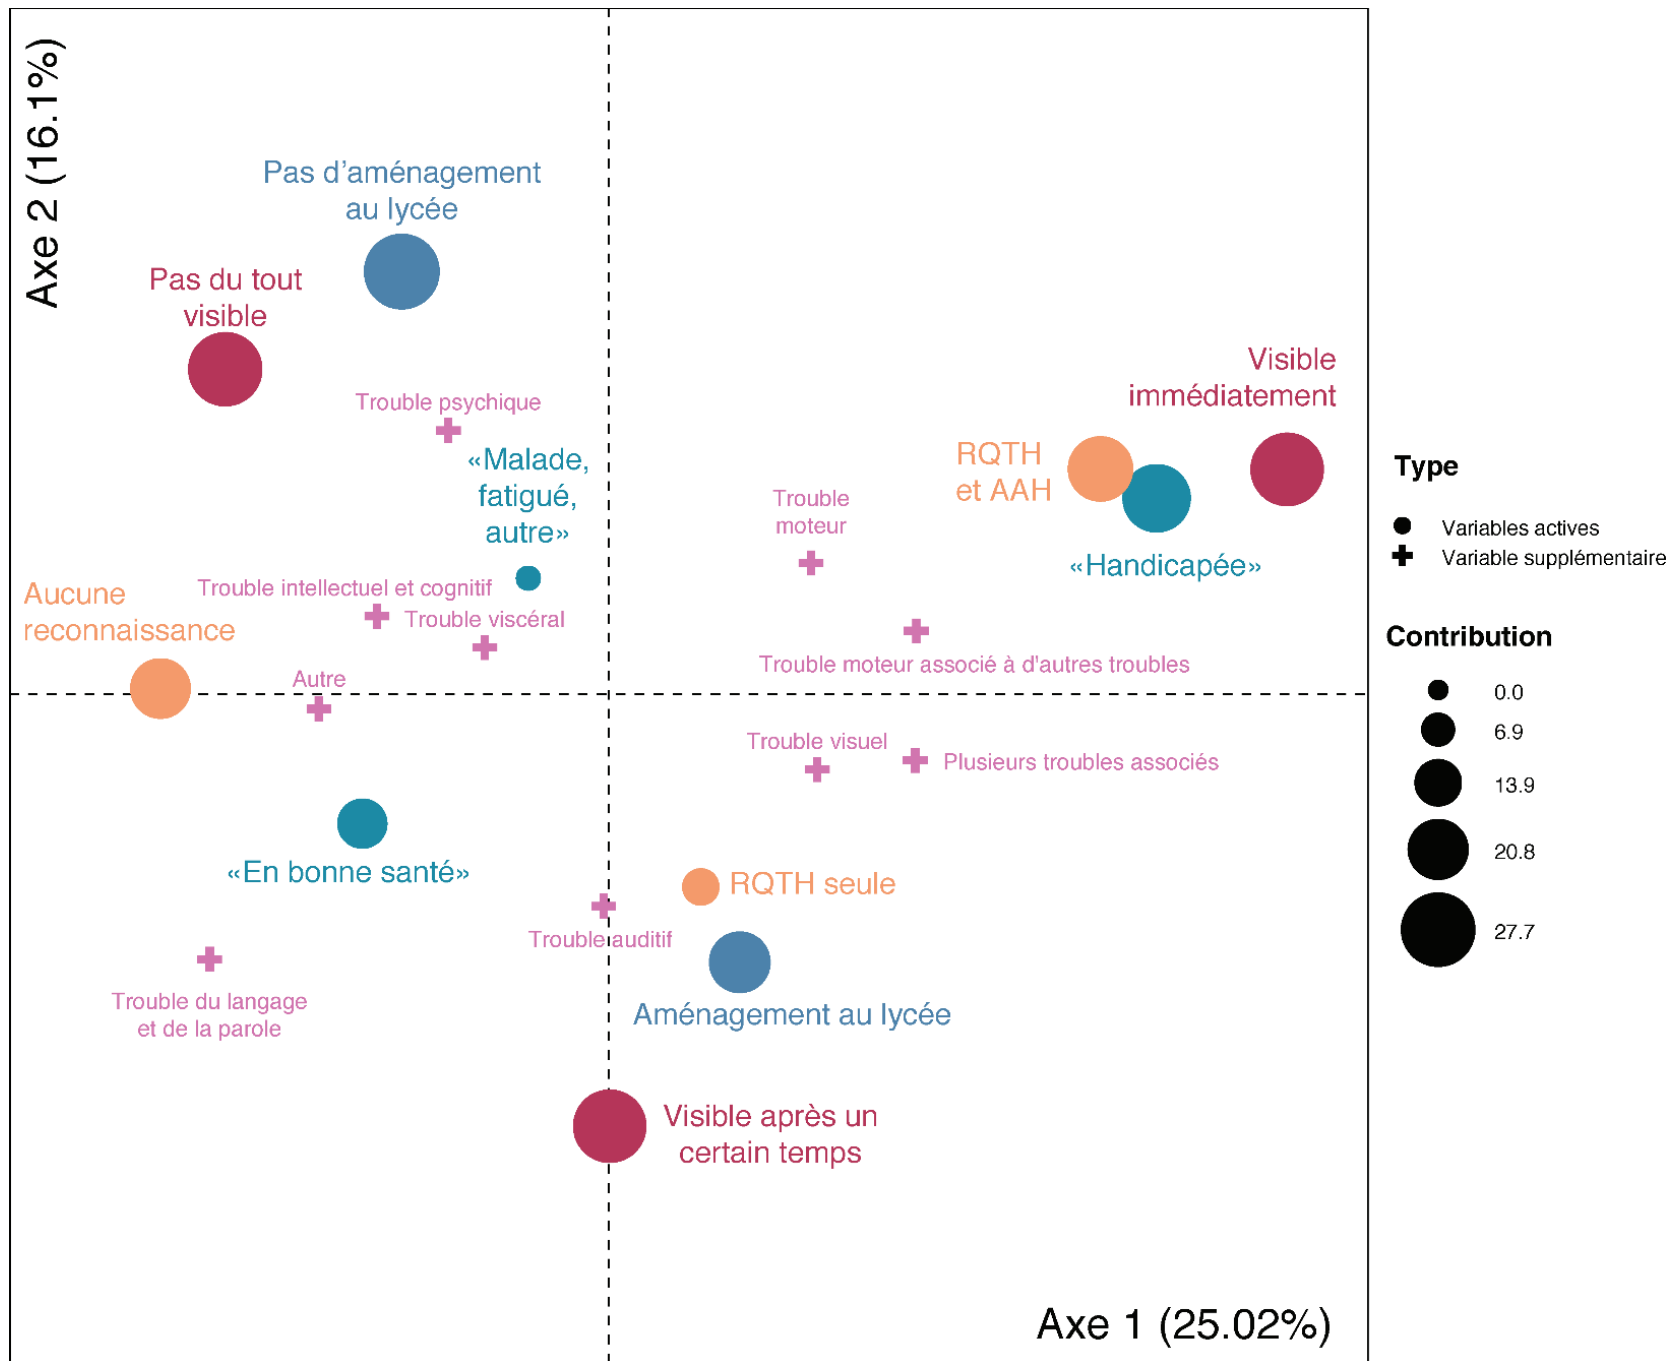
Axe 2 (16.1%)

Pas d'aménagement au lycée

Pas du tout visible

Trouble psychique

«Malade, fatigué, autre»

Visible immédiatement

RQTH et AAH

Trouble moteur

«Handicapée»

Aucune reconnaissance

Trouble intellectuel et cognitif

Trouble viscéral

Trouble moteur associé à d'autres troubles

Autre

Trouble visuel

Plusieurs troubles associés

«En bonne santé»

RQTH seule

Trouble auditif

Trouble du langage et de la parole

Aménagement au lycée

Visible après un certain temps

Axe 1 (25.02%)

Type

Variables actives

Variable supplémentaire

Contribution

0.0

6.9

13.9

20.8

27.7